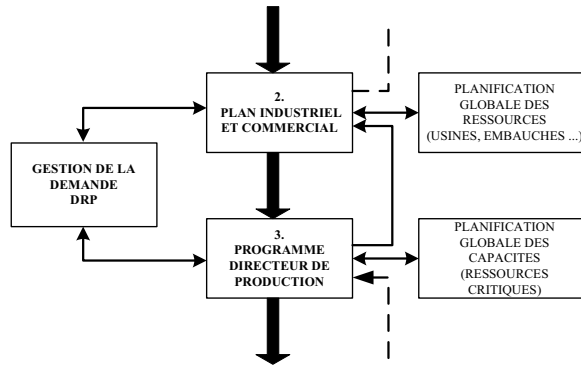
2.
PLAN INDUSTRIEL ET COMMERCIAL

PLANIFICATION GLOBALE DES RESSOURCES (USINES, EMBAUCHES ...)

GESTION DE LA DEMANDE DRP

3.
PROGRAMME DIRECTEUR DE PRODUCTION

PLANIFICATION GLOBALE DES CAPACITES (RESSOURCES CRITIQUES)